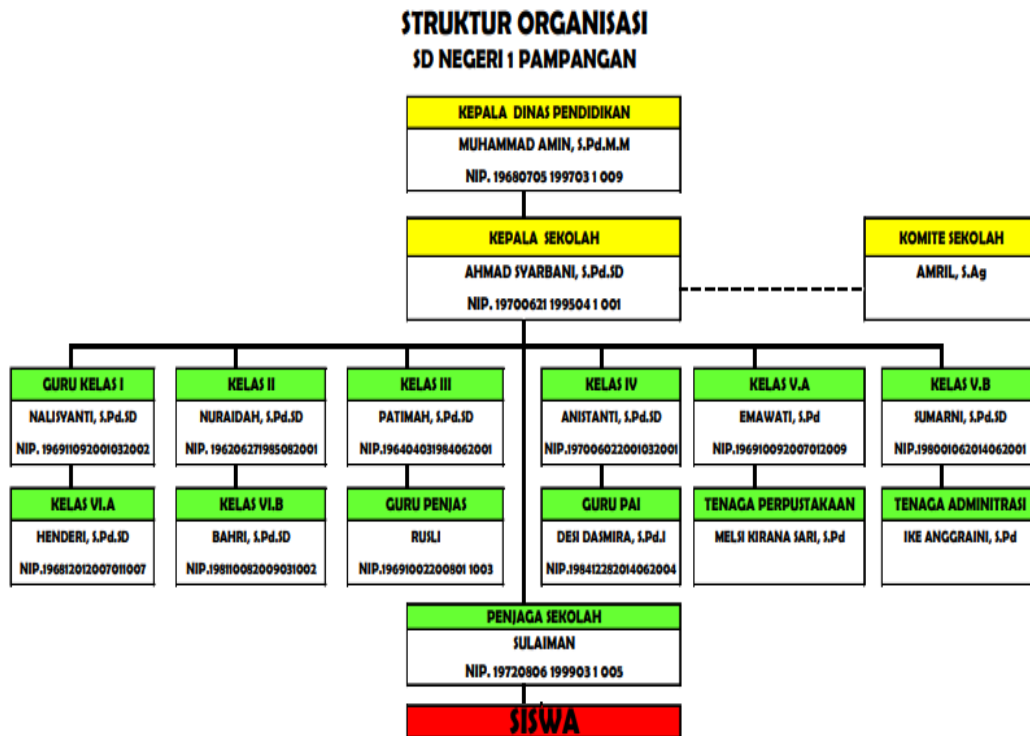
STRUKTUR ORGANISASI
SD NEGERI 1 PAMPANGAN

KEPALA DINAS PENDIDIKAN
MUHAMMAD AMIN, S.Pd.M.M
NIP. 19680705 199703 1 009

KEPALA SEKOLAH
AHMAD SYARBANI, S.Pd.SD
NIP. 19700621 199504 1 001

KOMITE SEKOLAH
AMRIL, S.Ag

GURU KELAS I
NALISYANTI, S.Pd.SD
NIP. 196911092001032002

KELAS II
NURAIDAH, S.Pd.SD
NIP. 196206271985082001

KELAS III
PATIMAH, S.Pd.SD
NIP.196404031984062001

KELAS IV
ANISTANTI, S.Pd.SD
NIP.197006022001032001

KELAS V.A
EMAWATI, S.Pd
NIP.196910092007012009

KELAS V.B
SUMARNI, S.Pd.SD
NIP.198001062014062001

KELAS VI.A
HENDERI, S.Pd.SD
NIP.196812012007011007

KELAS VI.B
BAHRI, S.Pd.SD
NIP.198110082009031002

GURU PENJAS
RUSLI
NIP.19691002200801 1003

GURU PAI
DESI DASMIRA, S.Pd.I
NIP.198412282014062004

TENAGA PERPUSTAKAAN
MELSI KIRANA SARI, S.Pd

TENAGA ADMINITRASI
IKE ANGGRAINI, S.Pd

PENJAGA SEKOLAH
SULAIMAN
NIP. 19720806 199903 1 005

SISWA